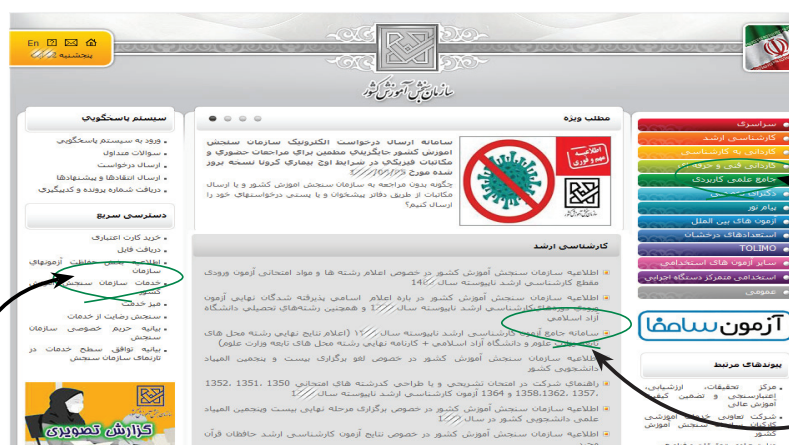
En
پنجشنبه

سازمان سنجش آموزش کشور

سیستم پاسخگویی
ورود به سیستم پاسخگویی
سوالات متداول
ارسال درخواست
ارسال انتقادها و پیشنهادها
دریافت شماره پرونده و کدپیگیری

دسترسی سریع
خرید کارت اعتباری
دریافت فایل
اطلاعیه های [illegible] آزمونهای سازمان
خدمات سازمان سنجش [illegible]
خدمات
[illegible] خدمات
سنجش رضایت از خدمات
بیانیه حریم خصوصی سازمان سنجش
بیانیه توافق سطح خدمات در تارنمای سازمان سنجش

گزارش تصویری

مطلب ویژه
اطلاعیه مهم و فوری
سامانه ارسال درخواست الکترونیک سازمان سنجش آموزش کشور جایگزینی مطمئن برای مراجعات حضوری و مکاتبات فیزیکی در شرایط اوج بیماری کرونا نسخه بروز شده مورخ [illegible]
چگونه بدون مراجعه به سازمان سنجش آموزش کشور و یا ارسال مکاتبات از طریق دفاتر پیشخوان و یا پستی درخواستهای خود را ارسال کنیم؟

کارشناسی ارشد
اطلاعیه سازمان سنجش آموزش کشور در خصوص اعلام رشته ها و مواد امتحانی آزمون ورودی مقطع کارشناسی ارشد ناپیوسته سال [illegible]
اطلاعیه سازمان سنجش آموزش کشور در باره اعلام اسامی پذیرفته شدگان نهایی آزمون کارشناسی ارشد ناپیوسته سال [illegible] و همچنین رشته‌های تحصیلی دانشگاه آزاد اسلامی
سامانه جامع آزمون کارشناسی ارشد ناپیوسته سال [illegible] (اعلام نتایج نهایی رشته محل های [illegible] علوم و دانشگاه آزاد اسلامی + کارنامه نهایی رشته محل های تابعه وزارت علوم)
اطلاعیه سازمان سنجش آموزش کشور در خصوص لغو برگزاری بیست و پنجمین المپیاد دانشجویی کشور
راهنمای شرکت در امتحان تشریحی و یا طراحی کنندگان شده های امتحانی 1350، 1351، 1352، 1357، 1358، 1362 و 1364 آزمون کارشناسی ارشد ناپیوسته سال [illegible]
اطلاعیه سازمان سنجش آموزش کشور در خصوص برگزاری مرحله نهایی بیست وپنجمین المپیاد علمی دانشجویی کشور در سال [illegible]
اطلاعیه سازمان سنجش آموزش کشور در خصوص نتایج آزمون کارشناسی ارشد حافظان قرآن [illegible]

سراسری
کارشناسی ارشد
کاردانی به کارشناسی
کاردانی فنی و حرفه ای
جامع علمی کاربردی
دکترای تخصصی
پیام نور
آزمون های بین الملل
استخدامی
TOLIMO
سایر آزمون های استخدامی
استخدامی متمرکز دستگاه اجرایی
عمومی

آزمون سامفا

پیوندهای مرتبط
مرکز تحقیقات، ارزشیابی، اعتبارسنجی و تضمین کیفیت آموزش عالی
شرکت تعاونی خدمات آموزشی کارکنان سازمان سنجش آموزش کشور